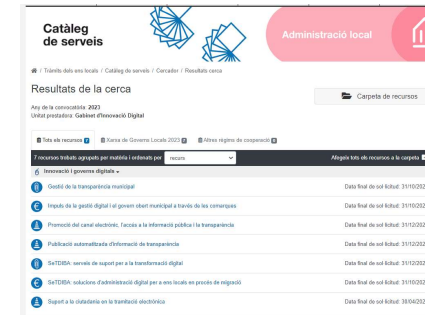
Catàleg de serveis

Administració local

/ Tràmits dels ens locals / Catàleg de serveis / Cercador / Resultats cerca

Resultats de la cerca

Carpeta de recursos

Any de la convocatòria: 2023
Unitat prestadora: Gabinet d'Innovació Digital

Tots els recursos 7 | Xarxa de Governs Locals 2023 7 | Altres règims de cooperació 0

7 recursos trobats agrupats per matèria i ordenats per recurs

Afegeix tots els recursos a la carpeta

6 Innovació i governs digitals

Gestió de la transparència municipal | Data final de sol·licitud: 31/10/202

Impuls de la gestió digital i el govern obert municipal a través de les comarques | Data final de sol·licitud: 31/10/202

Promoció del canal electrònic, l'accés a la informació pública i la transparència | Data final de sol·licitud: 31/12/202

Publicació automatitzada d'informació de transparència | Data final de sol·licitud: 31/12/202

SeTDIBA: serveis de suport per a la transformació digital | Data final de sol·licitud: 31/12/202

SeTDIBA: solucions d'administració digital per a ens locals en procés de migració | Data final de sol·licitud: 31/10/202

Suport a la ciutadania en la tramitació electrònica | Data final de sol·licitud: 30/04/202